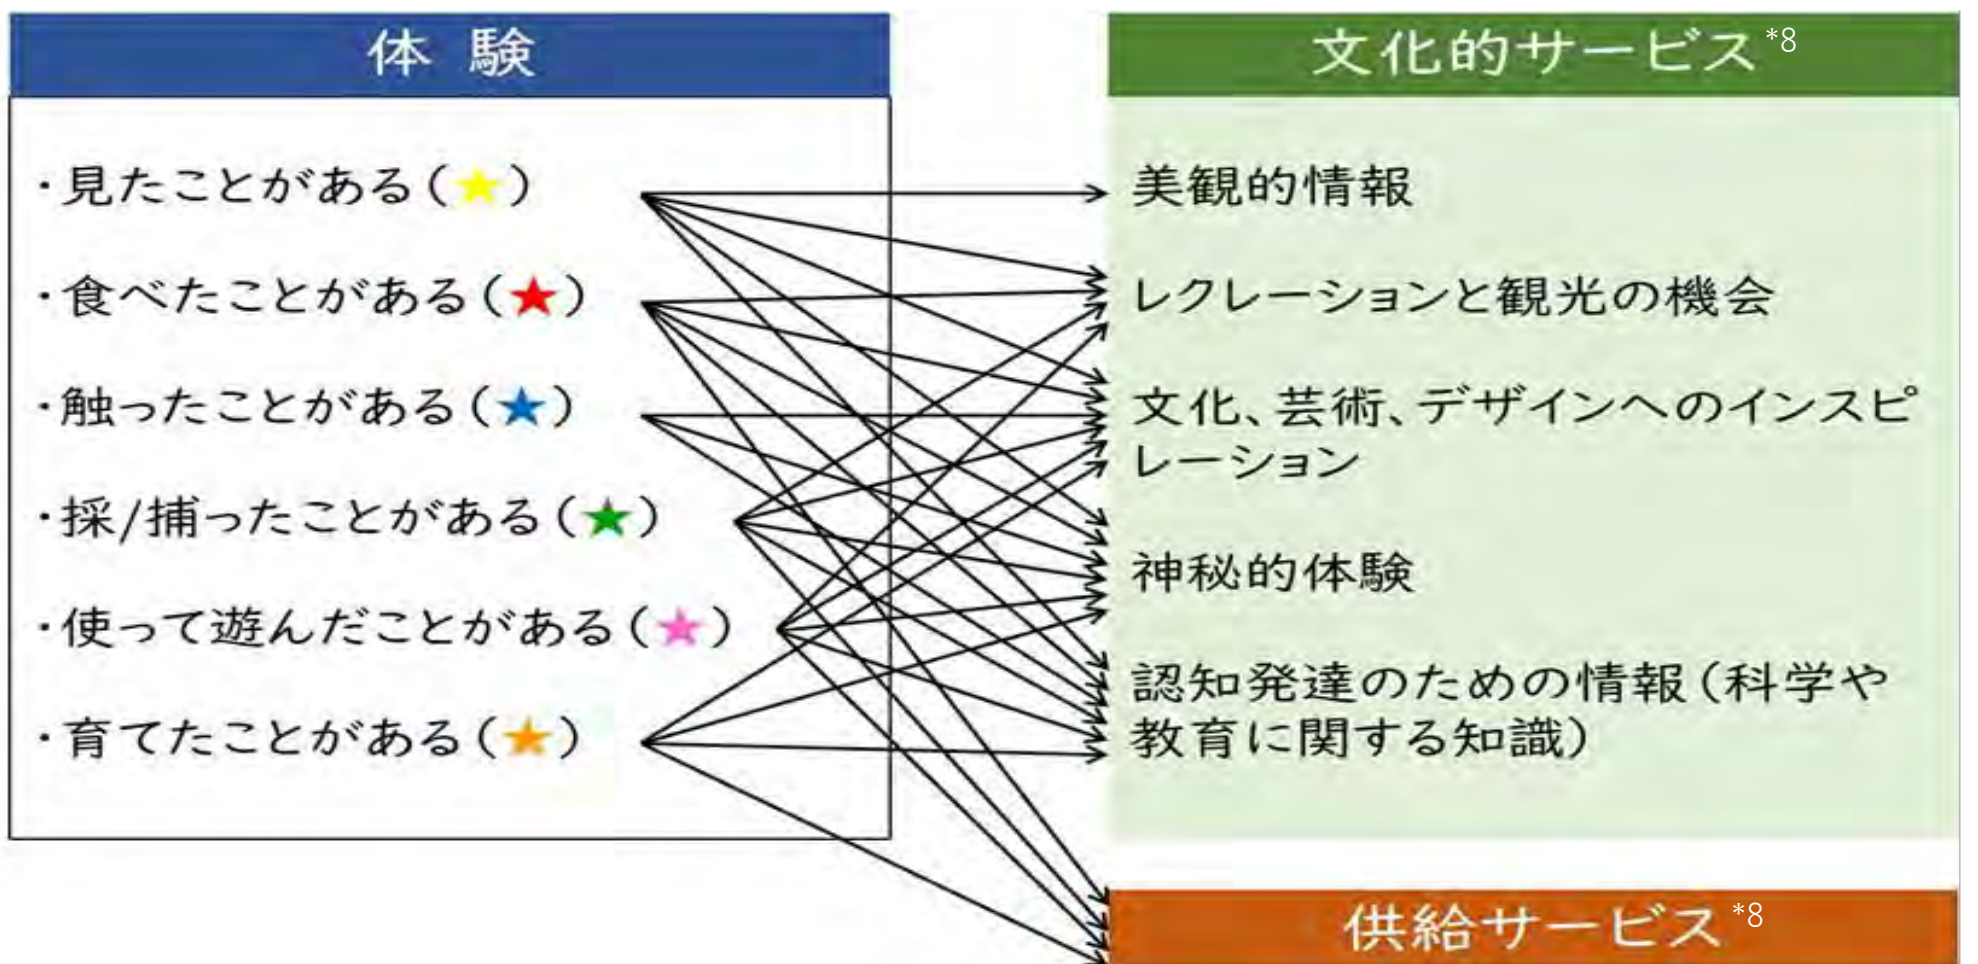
体 験

・見たことがある（★）

・食べたことがある（★）

・触ったことがある（★）

・採/捕ったことがある（★）

・使って遊んだことがある（★）

・育てたことがある（★）

文化的サービス*8

美観的情報

レクレーションと観光の機会

文化、芸術、デザインへのインスピレーション

神秘的体験

認知発達のための情報（科学や教育に関する知識）

供給サービス*8